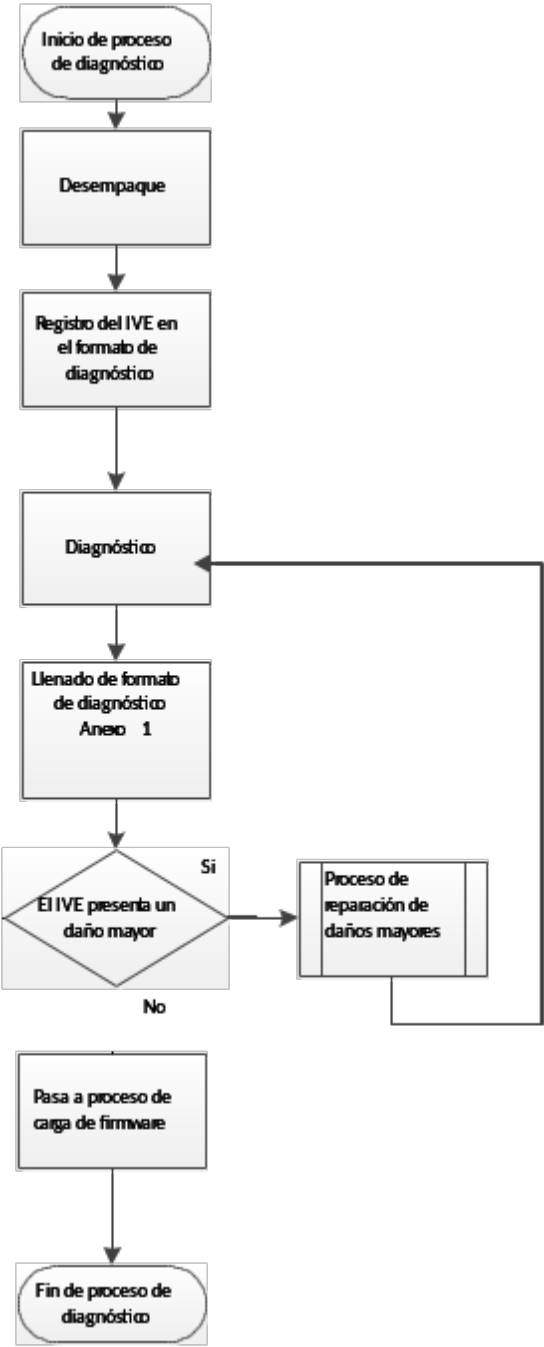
Inicio de proceso de diagnóstico

Desempaque

Registro del IVE en el formato de diagnóstico

Diagnóstico

Llenado de formato de diagnóstico Anexo 1

El IVE presenta un daño mayor

Si

Proceso de reparación de daños mayores

No

Pasa a proceso de carga de firmware

Fin de proceso de diagnóstico